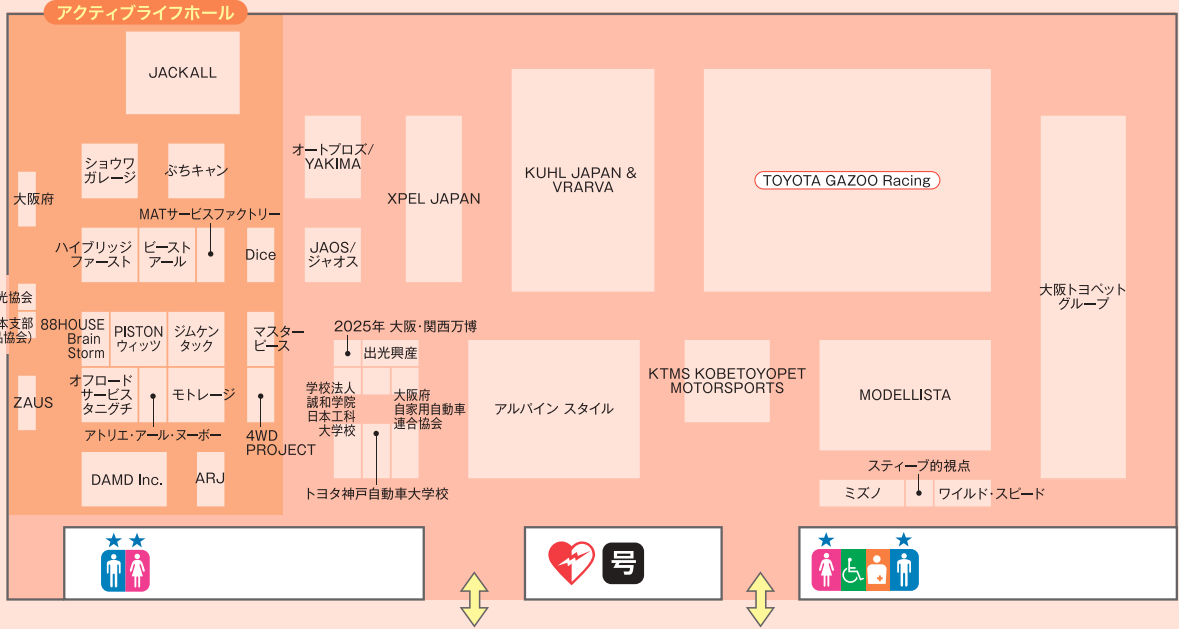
アクティブライフホール

JACKALL

ショウワガレージ

ぷちキャン

大阪府

MATサービスファクトリー

ハイブリッジファースト

ビーストアール

Dice

光協会

本支部協会)

88HOUSE

Brain Storm

PISTONウィッツ

ジムケンタック

マスターピース

ZAUS

オフロードサービスタニグチ

モトレージ

アトリエ・アール・ヌーボー

4WD PROJECT

DAMD Inc.

ARJ

オートプロズ/YAKIMA

JAOS/ジャオス

XPEL JAPAN

KUHL JAPAN & VRARVA

TOYOTA GAZOO Racing

大阪トヨペットグループ

2025年 大阪・関西万博

出光興産

学校法人誠和学院日本工科大学校

大阪府自家用自動車連合協会

トヨタ神戸自動車大学校

アルパイン スタイル

KTMS KOBETOYOPET MOTORSPORTS

MODELLISTA

スティーブ的視点

ミズノ

ワイルド・スピード

号